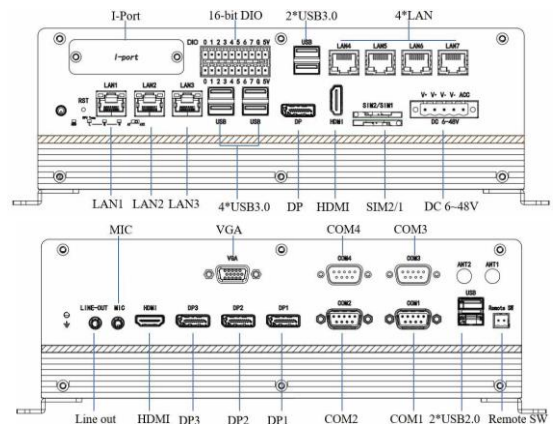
I-Port 16-bit DIO 2*USB3.0 4*LAN

I-port

DIO 0 1 2 3 4 5 6 7 0 5V
0 1 2 3 4 5 6 7 0 5V

USB

LAN4 LAN5 LAN6 LAN7

RST

LAN1 LAN2 LAN3

USB USB DP HDMI SIM2/SIM1

V- V+ V- V+ ACC
DC 6~48V

LAN1 LAN2 LAN3 4*USB3.0 DP HDMI SIM2/1 DC 6~48V

MIC VGA COM4 COM3

VGA COM4 COM3 ANT2 ANT1

LINE-OUT MIC HDMI DP3 DP2 DP1 COM2 COM1 USB Remote SW

Line out HDMI DP3 DP2 DP1 COM2 COM1 2*USB2.0 Remote SW